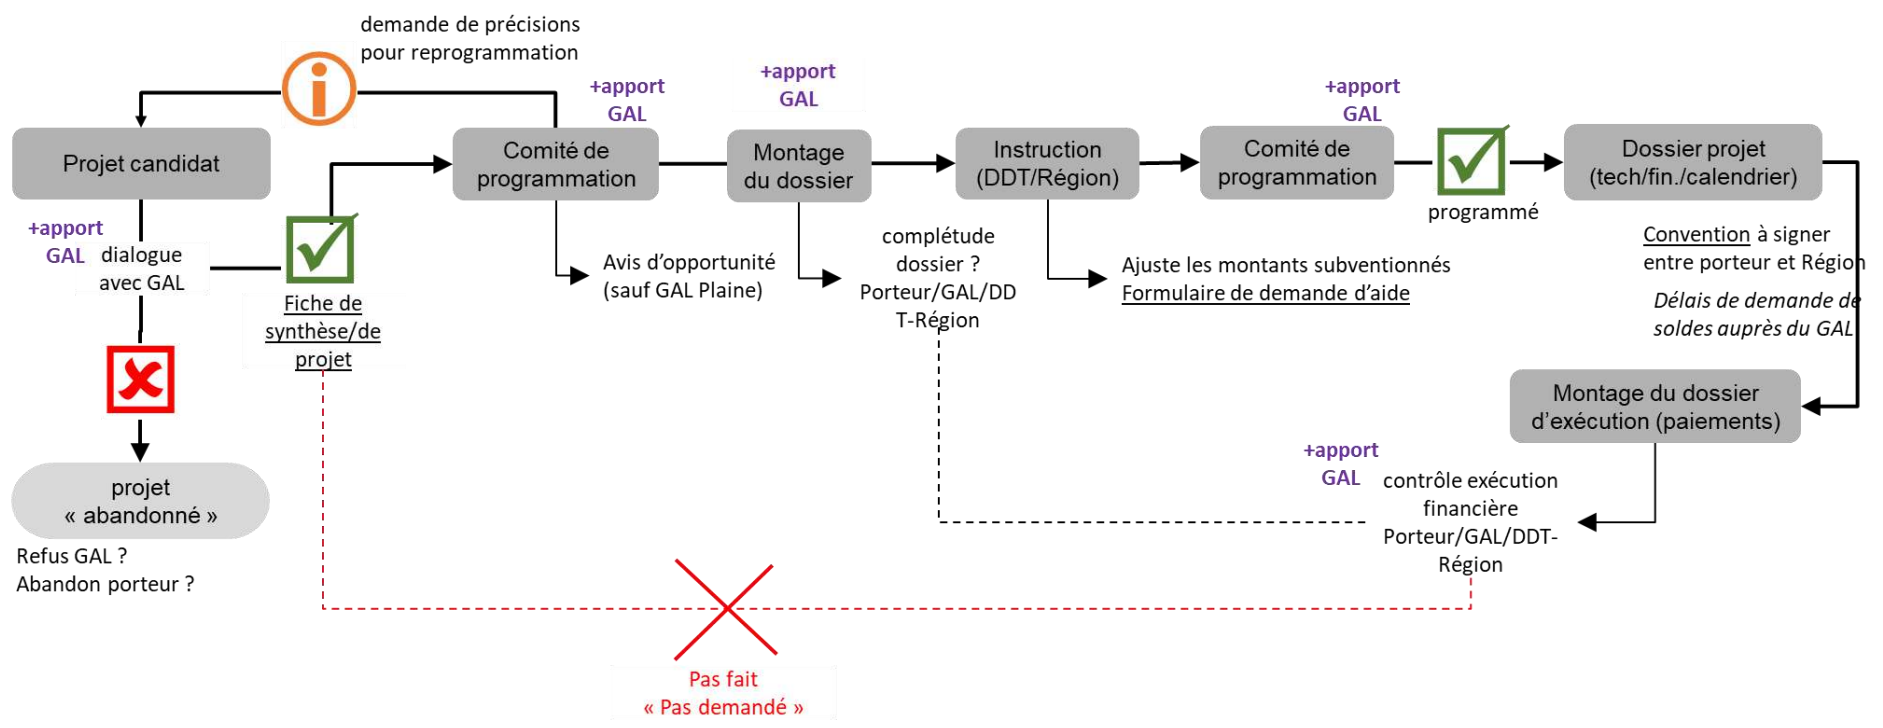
demande de précisions pour reprogrammation

Projet candidat

+apport GAL

Comité de programmation

+apport GAL

Montage du dossier

Instruction (DDT/Région)

+apport GAL

Comité de programmation

programmé

Dossier projet (tech/fin./calendrier)

+apport GAL

dialogue avec GAL

Fiche de synthèse/de projet

Avis d'opportunité (sauf GAL Plaine)

complétude dossier ? Porteur/GAL/DD T-Région

Ajuste les montants subventionnés
Formulaire de demande d'aide

Convention à signer entre porteur et Région

Délais de demande de soldes auprès du GAL

Montage du dossier d'exécution (paiements)

projet « abandonné »

Refus GAL ?
Abandon porteur ?

+apport GAL

contrôle exécution financière Porteur/GAL/DDT-Région

Pas fait
« Pas demandé »